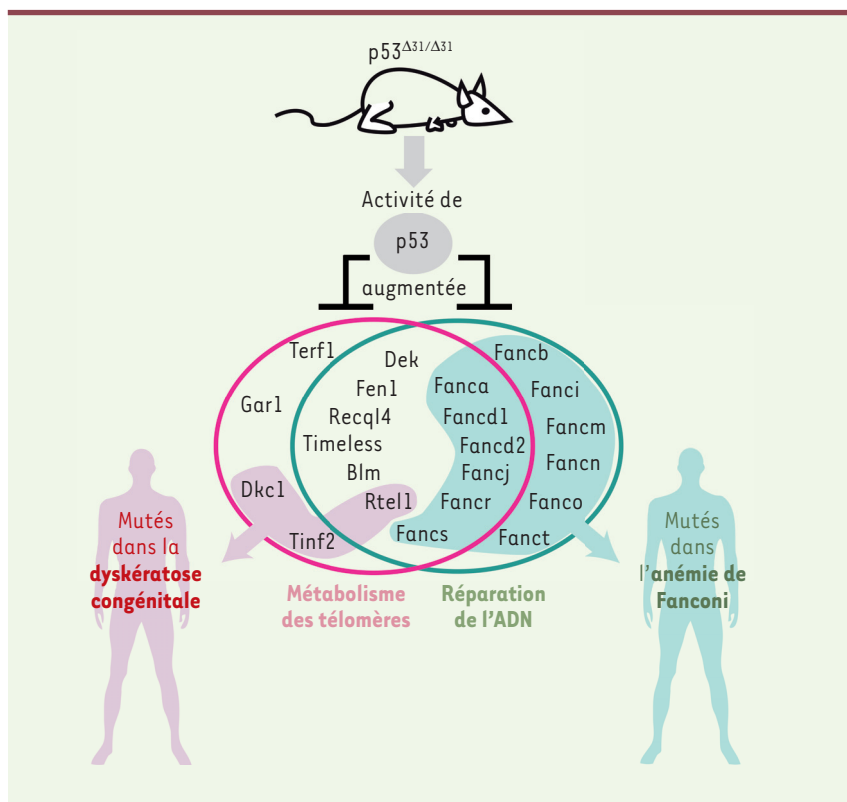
p53$^{\Delta31/\Delta31}$

Activité de

p53

augmentée

Terf1
Dek
Fancb
Fen1
Gar1
Fanca
Fanci
Recql4
Fancd1
Timeless
Fancm
Fancd2
Blm
Fancn
Fancj
Dkc1
Rtel1
Fanco
Fancr
Fancs
Tinf2
Fanct

Mutés dans la **dyskératose congénitale**

Métabolisme des télomères

Réparation de l'ADN

Mutés dans l'**anémie de Fanconi**